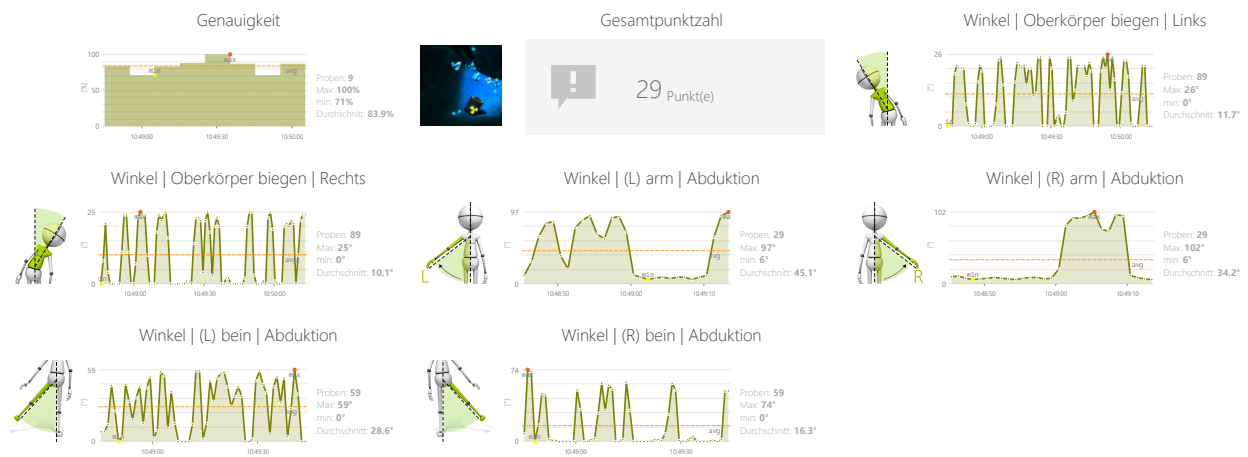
Genauigkeit

100
50
0
[%]
min
max
avg
10:49:00
10:49:30
10:50:00

Proben: **9**
Max: **100%**
min: **71%**
Durchschnitt: **83.9%**

Gesamtpunktzahl

29 Punkt(e)

Winkel | Oberkörper biegen | Links

26
0
[°]
max
avg
min
10:49:00
10:49:30
10:50:00

Proben: **89**
Max: **26°**
min: **0°**
Durchschnitt: **11.7°**

Winkel | Oberkörper biegen | Rechts

25
0
[°]
max
avg
min
10:49:00
10:49:30
10:50:00

Proben: **89**
Max: **25°**
min: **0°**
Durchschnitt: **10.1°**

Winkel | (L) arm | Abduktion

L
97
0
[°]
max
avg
min
10:48:50
10:49:00
10:49:10

Proben: **29**
Max: **97°**
min: **6°**
Durchschnitt: **45.1°**

Winkel | (R) arm | Abduktion

R
102
0
[°]
max
avg
min
10:48:50
10:49:00
10:49:10

Proben: **29**
Max: **102°**
min: **6°**
Durchschnitt: **34.2°**

Winkel | (L) bein | Abduktion

59
0
[°]
max
avg
min
10:49:00
10:49:30

Proben: **59**
Max: **59°**
min: **0°**
Durchschnitt: **28.6°**

Winkel | (R) bein | Abduktion

74
0
[°]
max
avg
min
10:49:00
10:49:30

Proben: **59**
Max: **74°**
min: **0°**
Durchschnitt: **16.3°**